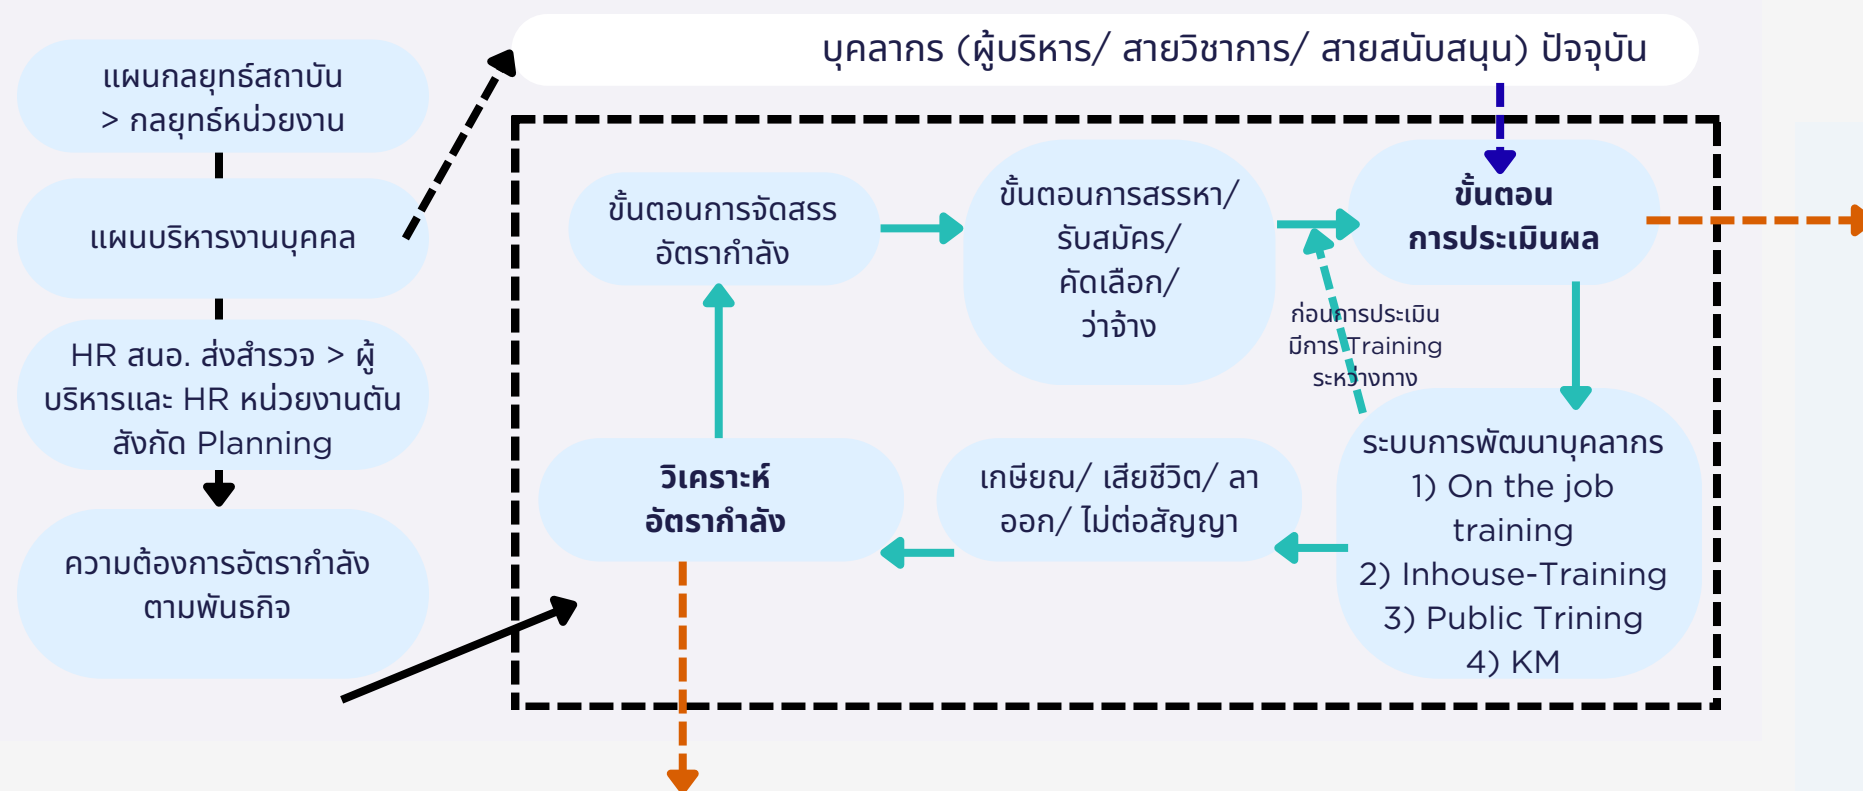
แผนกลยุทธ์สถาบัน > กลยุทธ์หน่วยงาน

แผนบริหารงานบุคคล

HR สนอ. ส่งสำรวจ > ผู้บริหารและ HR หน่วยงานต้นสังกัด Planning

ความต้องการอัตรากำลังตามพันธกิจ

บุคลากร (ผู้บริหาร/ สายวิชาการ/ สายสนับสนุน) ปัจจุบัน

ขั้นตอนการจัดสรรอัตรากำลัง

ขั้นตอนการสรรหา/ รับสมัคร/ คัดเลือก/ ว่าจ้าง

ขั้นตอนการประเมินผล

ก่อนการประเมิน มีการ Training ระหว่างทาง

วิเคราะห์อัตรากำลัง

เกษียณ/ เสียชีวิต/ ลาออก/ ไม่ต่อสัญญา

ระบบการพัฒนาบุคลากร
1) On the job training
2) Inhouse-Training
3) Public Trining
4) KM